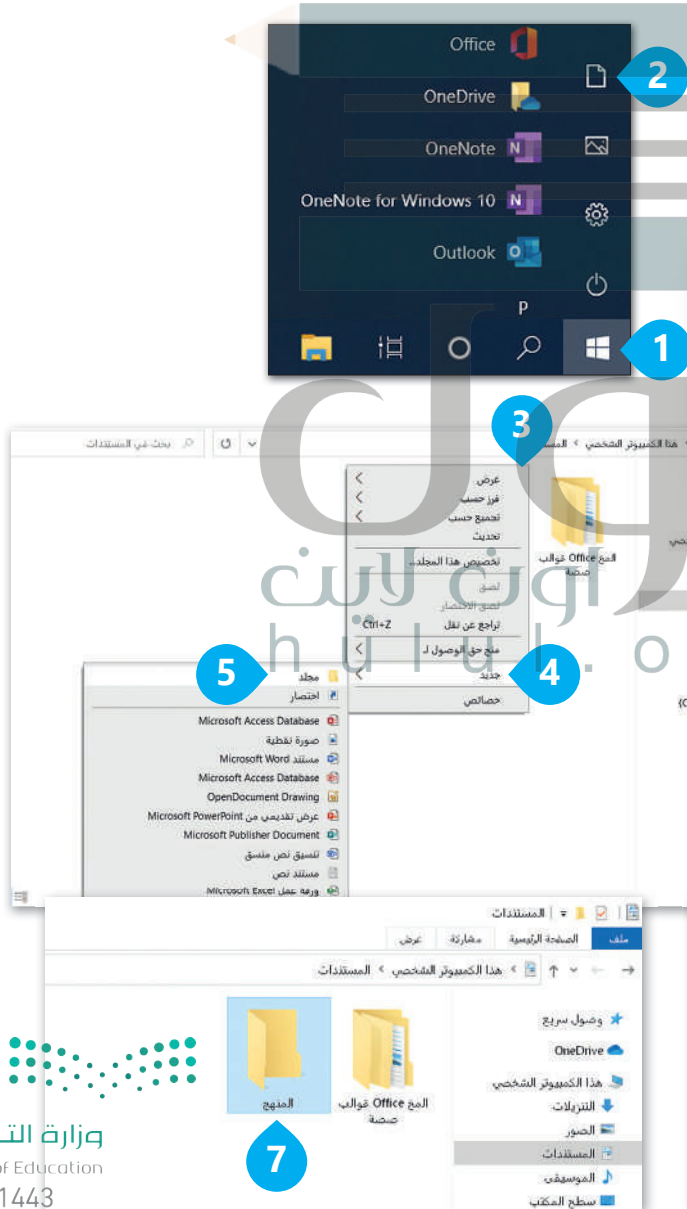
Office
2
OneDrive
OneNote
OneNote for Windows 10
Outlook
P
1

3
بحث في المستندات
هذا الكمبيوتر الشخصي › المستندات

عرض
فرز حسب
تجميع حسب
تحديث
تخصيص هذا المجلد...
لصق
لصق الاختصار
تراجع عن نقل Ctrl+Z
منح حق الوصول لـ
جديد
خصائص
4

قوالب Office المخصصة

5
مجلد
اختصار
Microsoft Access Database
صورة نقطية
مستند Microsoft Word
Microsoft Access Database
OpenDocument Drawing
عرض تقديمي من Microsoft PowerPoint
Microsoft Publisher Document
تنسيق نص منسق
مستند نص
ورقة عمل Microsoft Excel

حلول أونلاين
hulul.online

المستندات
ملف الصفحة الرئيسية مشاركة عرض
هذا الكمبيوتر الشخصي › المستندات
وصول سريع
OneDrive
هذا الكمبيوتر الشخصي
التنزيلات
الصور
المستندات
الموسيقى
سطح المكتب
قوالب Office المخصصة
المنهج
7

وزارة الت
of Education
1443